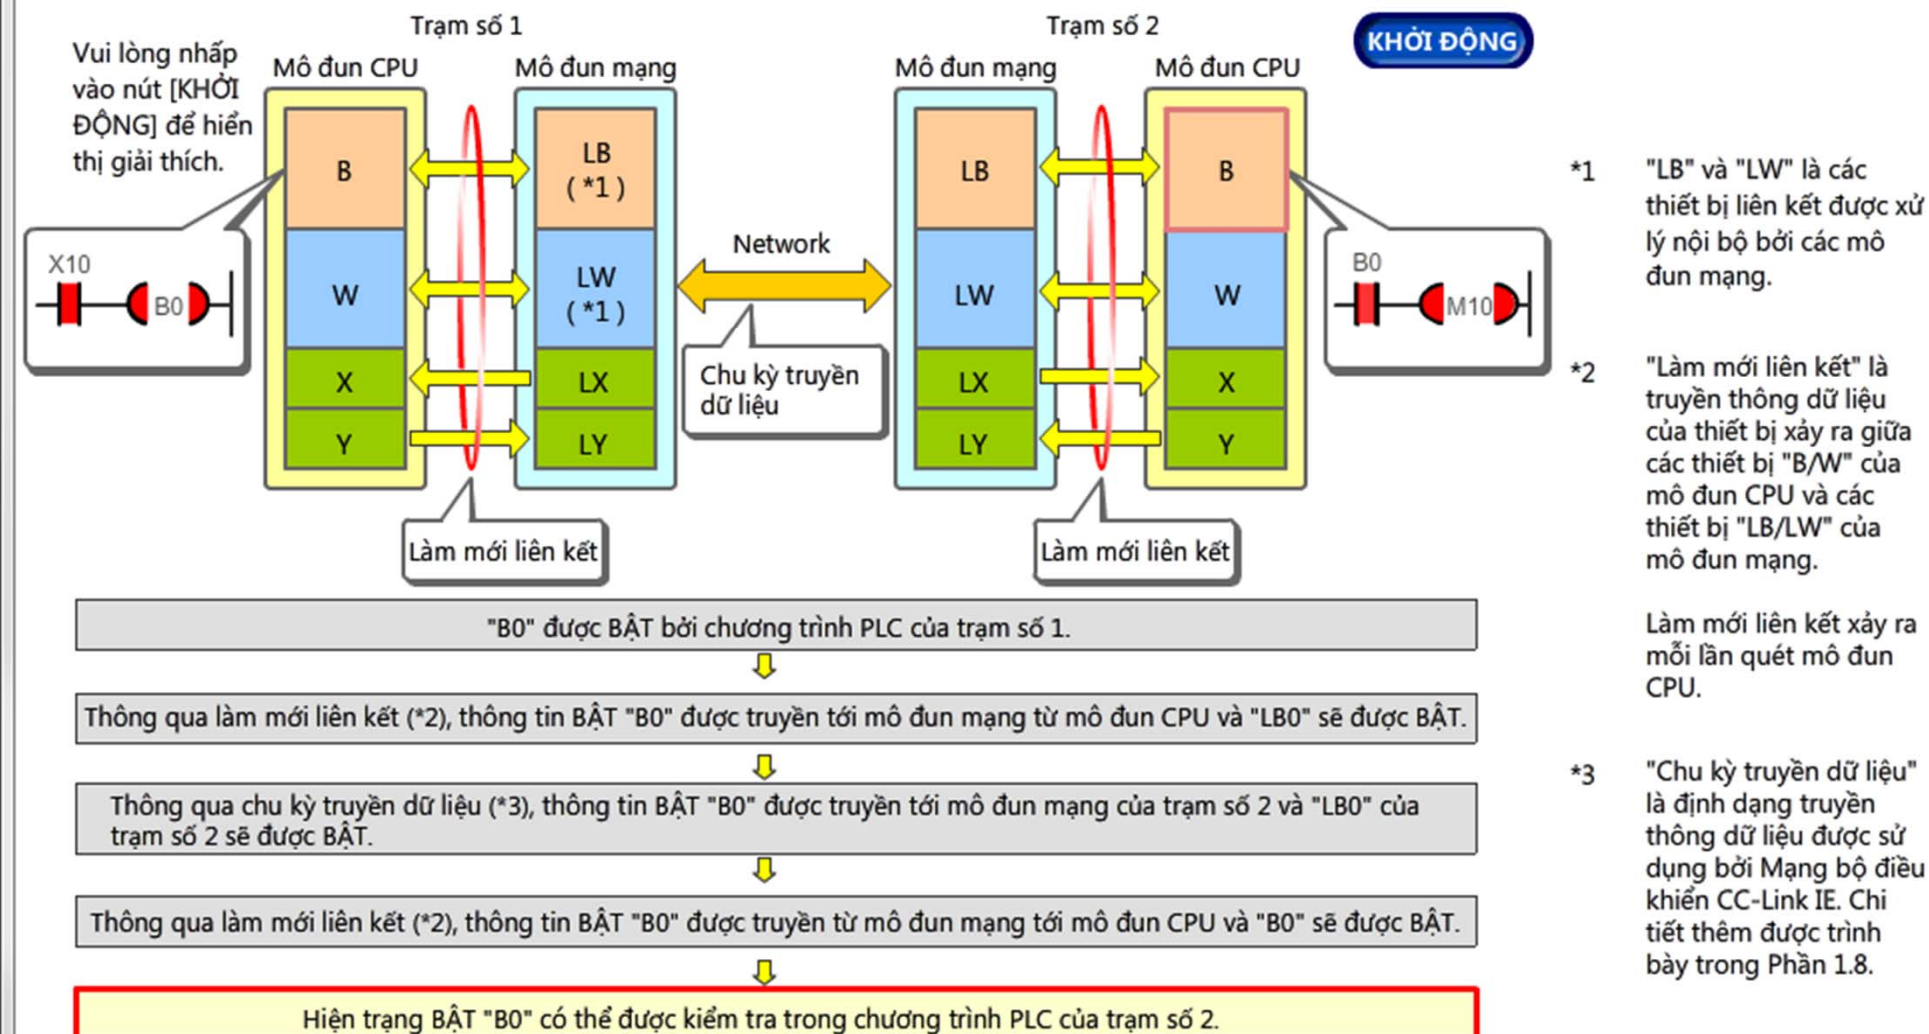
Vui lòng nhấp vào nút [KHỞI ĐỘNG] để hiển thị giải thích.

Trạm số 1

Mô đun CPU

Mô đun mạng

Trạm số 2

Mô đun mạng

Mô đun CPU

KHỞI ĐỘNG

X10

B0

B

W

X

Y

LB (*1)

LW (*1)

LX

LY

Network

Chu kỳ truyền dữ liệu

LB

LW

LX

LY

B

W

X

Y

B0

M10

Làm mới liên kết

Làm mới liên kết

*1 "LB" và "LW" là các thiết bị liên kết được xử lý nội bộ bởi các mô đun mạng.

*2 "Làm mới liên kết" là truyền thông dữ liệu của thiết bị xảy ra giữa các thiết bị "B/W" của mô đun CPU và các thiết bị "LB/LW" của mô đun mạng.

Làm mới liên kết xảy ra mỗi lần quét mô đun CPU.

*3 "Chu kỳ truyền dữ liệu" là định dạng truyền thông dữ liệu được sử dụng bởi Mạng bộ điều khiển CC-Link IE. Chi tiết thêm được trình bày trong Phần 1.8.

"B0" được BẬT bởi chương trình PLC của trạm số 1.

Thông qua làm mới liên kết (*2), thông tin BẬT "B0" được truyền tới mô đun mạng từ mô đun CPU và "LB0" sẽ được BẬT.

Thông qua chu kỳ truyền dữ liệu (*3), thông tin BẬT "B0" được truyền tới mô đun mạng của trạm số 2 và "LB0" của trạm số 2 sẽ được BẬT.

Thông qua làm mới liên kết (*2), thông tin BẬT "B0" được truyền từ mô đun mạng tới mô đun CPU và "B0" sẽ được BẬT.

Hiện trạng BẬT "B0" có thể được kiểm tra trong chương trình PLC của trạm số 2.